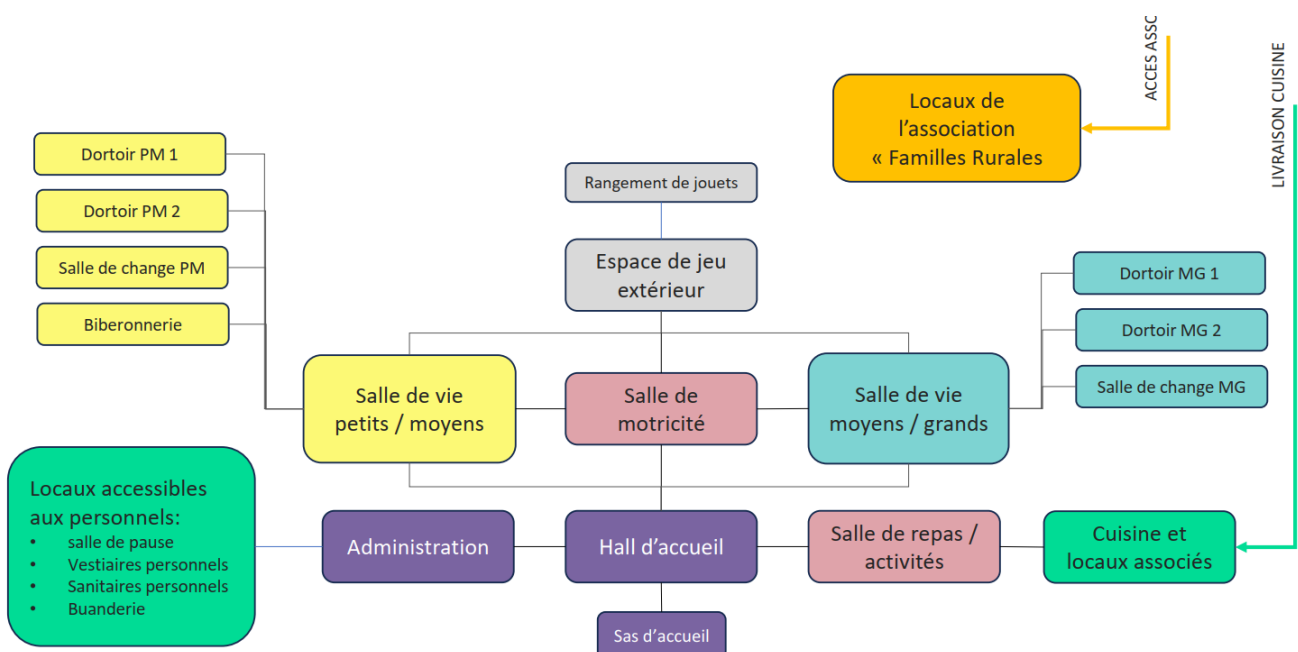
ACCES ASSC

LIVRAISON CUISINE

Locaux de l'association « Familles Rurales

Dortoir PM 1

Dortoir PM 2

Salle de change PM

Biberonnerie

Rangement de jouets

Espace de jeu extérieur

Dortoir MG 1

Dortoir MG 2

Salle de change MG

Salle de vie petits / moyens

Salle de motricité

Salle de vie moyens / grands

Locaux accessibles aux personnels:
• salle de pause
• Vestiaires personnels
• Sanitaires personnels
• Buanderie

Administration

Hall d'accueil

Salle de repas / activités

Cuisine et locaux associés

Sas d'accueil